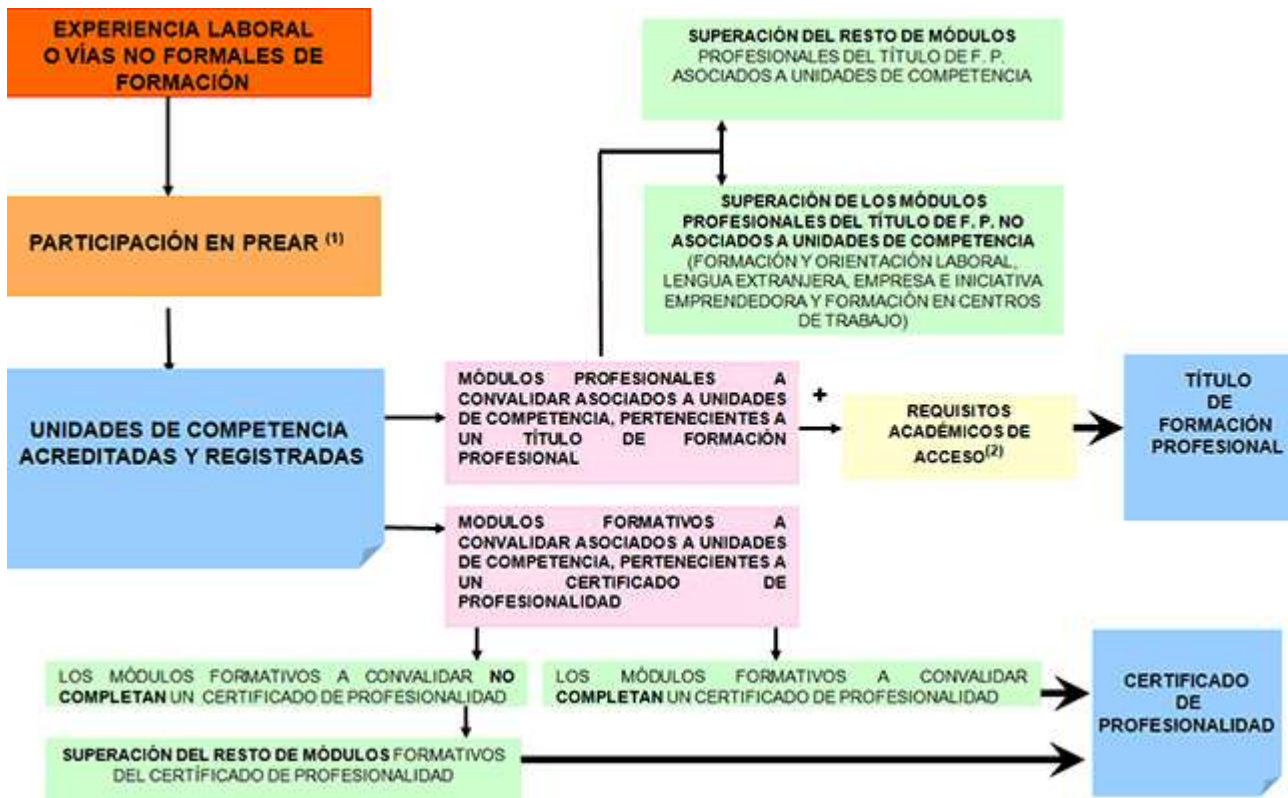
EXPERIENCIA LABORAL O VÍAS NO FORMALES DE FORMACIÓN

PARTICIPACIÓN EN PREAR $^{(1)}$

UNIDADES DE COMPETENCIA ACREDITADAS Y REGISTRADAS

SUPERACIÓN DEL RESTO DE MÓDULOS PROFESIONALES DEL TÍTULO DE F. P. ASOCIADOS A UNIDADES DE COMPETENCIA

SUPERACIÓN DE LOS MÓDULOS PROFESIONALES DEL TÍTULO DE F. P. NO ASOCIADOS A UNIDADES DE COMPETENCIA (FORMACIÓN Y ORIENTACIÓN LABORAL, LENGUA EXTRANJERA, EMPRESA E INICIATIVA EMPRENDEDORA Y FORMACIÓN EN CENTROS DE TRABAJO)

MÓDULOS PROFESIONALES A CONVALIDAR ASOCIADOS A UNIDADES DE COMPETENCIA, PERTENECIENTES A UN TÍTULO DE FORMACIÓN PROFESIONAL

+

REQUISITOS ACADÉMICOS DE ACCESO$^{(2)}$

TÍTULO DE FORMACIÓN PROFESIONAL

MODULOS FORMATIVOS A CONVALIDAR ASOCIADOS A UNIDADES DE COMPETENCIA, PERTENECIENTES A UN CERTIFICADO DE PROFESIONALIDAD

LOS MÓDULOS FORMATIVOS A CONVALIDAR NO COMPLETAN UN CERTIFICADO DE PROFESIONALIDAD

LOS MÓDULOS FORMATIVOS A CONVALIDAR COMPLETAN UN CERTIFICADO DE PROFESIONALIDAD

CERTIFICADO DE PROFESIONALIDAD

SUPERACIÓN DEL RESTO DE MÓDULOS FORMATIVOS DEL CERTÍFICADO DE PROFESIONALIDAD